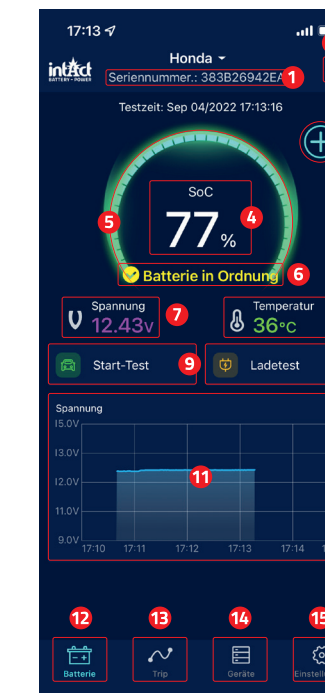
17:13

intact BATTERY • POWER

Honda

Seriennummer.: 383B26942EA 1

Testzeit: Sep 04/2022 17:13:16

SoC

77 %

4

5

Batterie in Ordnung 6

Spannung
12.43V

7

Temperatur
36°C

Start-Test

9

Ladetest

Spannung

15.0V

13.0V

12.0V

11.0V

9.0V

11

17:10 17:11 17:12 17:13 17:14

12

13

14

15

Batterie

Trip

Geräte

Einstell